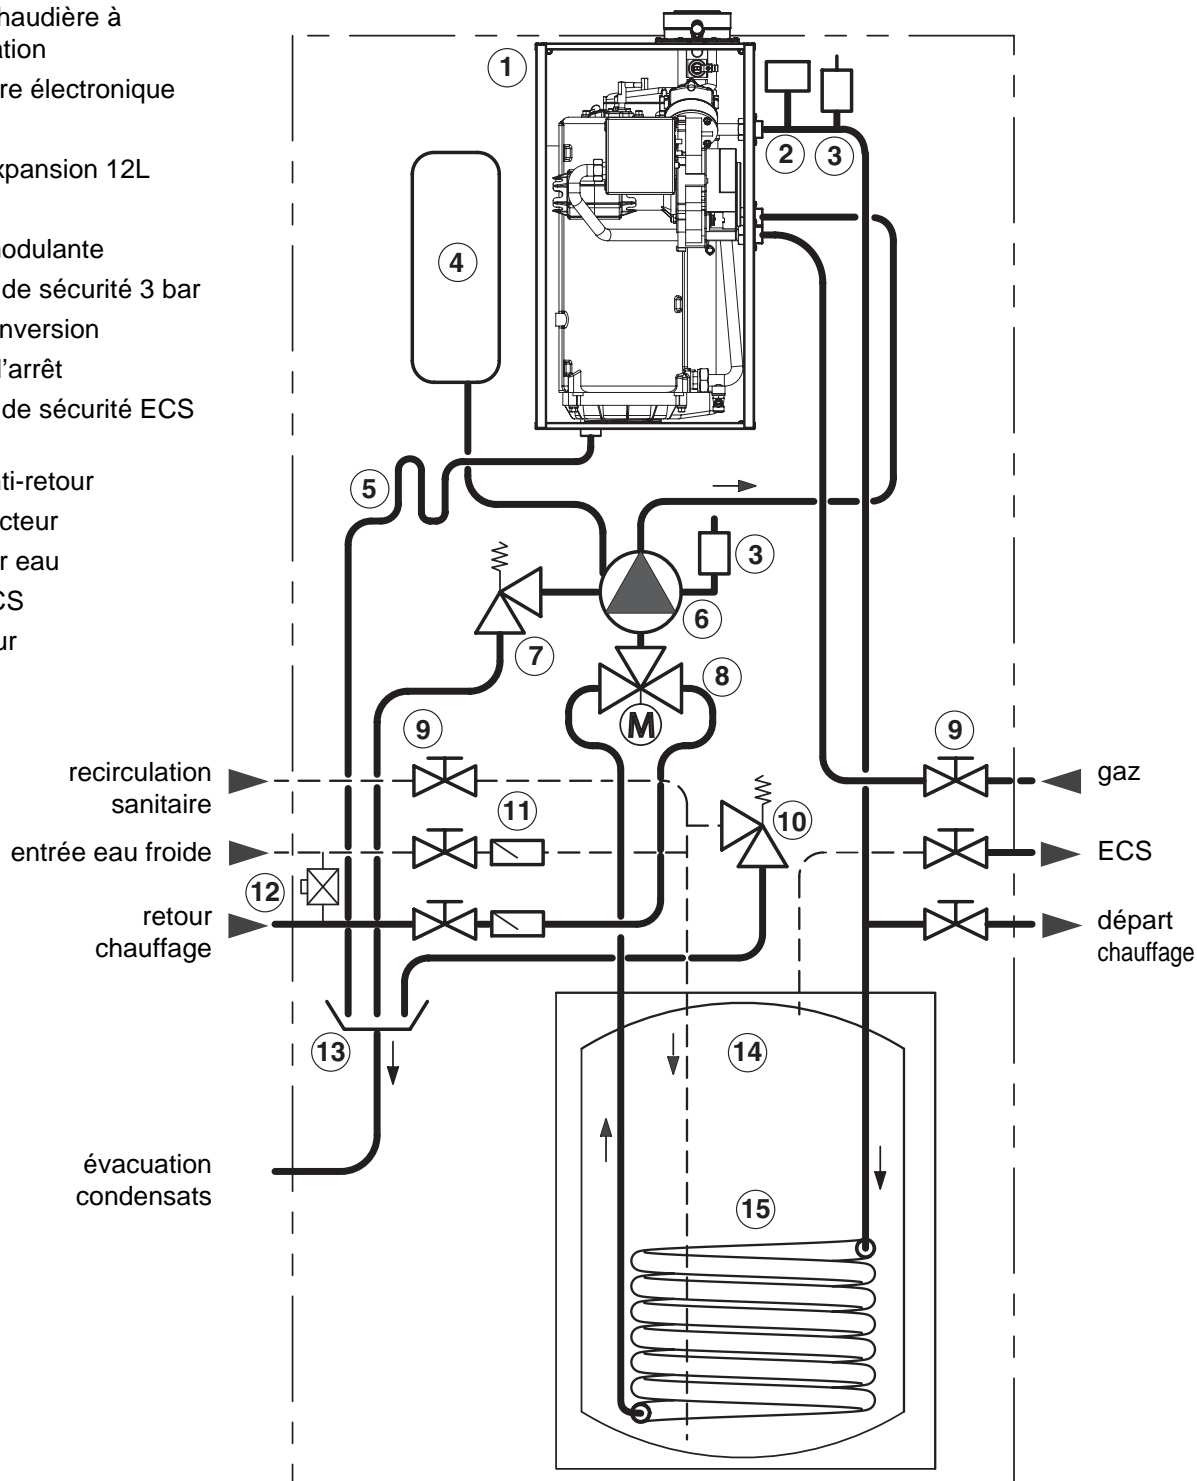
haudière à
ation
re électronique

xpansion 12L

odulante
de sécurité 3 bar
nversion
'arrêt
de sécurité ECS

ti-retour
cteur
r eau
CS
ur

1
2
3
4
5
3
6
7
8
9
9
recirculation sanitaire
gaz
11
10
entrée eau froide
ECS
12
retour chauffage
départ chauffage
13
14
évacuation condensats
15